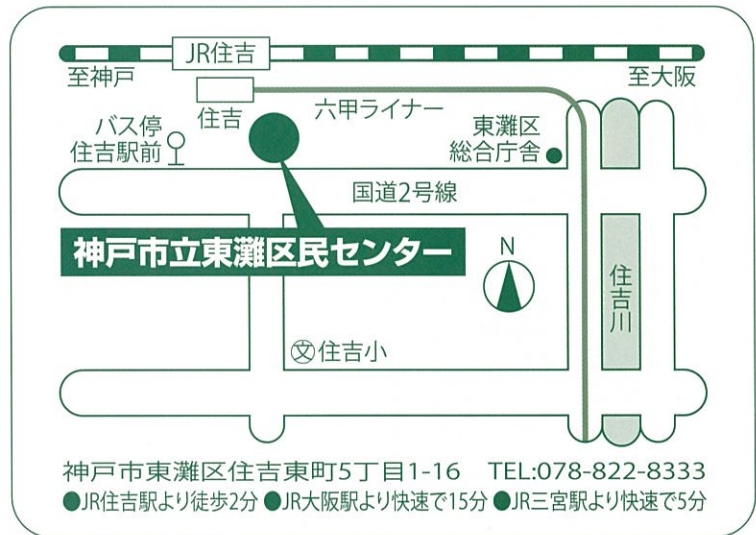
JR住吉
至神戸
至大阪
住吉
六甲ライナー
バス停
住吉駅前
東灘区
総合庁舎
国道2号線
神戸市立東灘区民センター
N
住吉川
住吉小

神戸市東灘区住吉東町5丁目1-16 TEL:078-822-8333
●JR住吉駅より徒歩2分 ●JR大阪駅より快速で15分 ●JR三宮駅より快速で5分